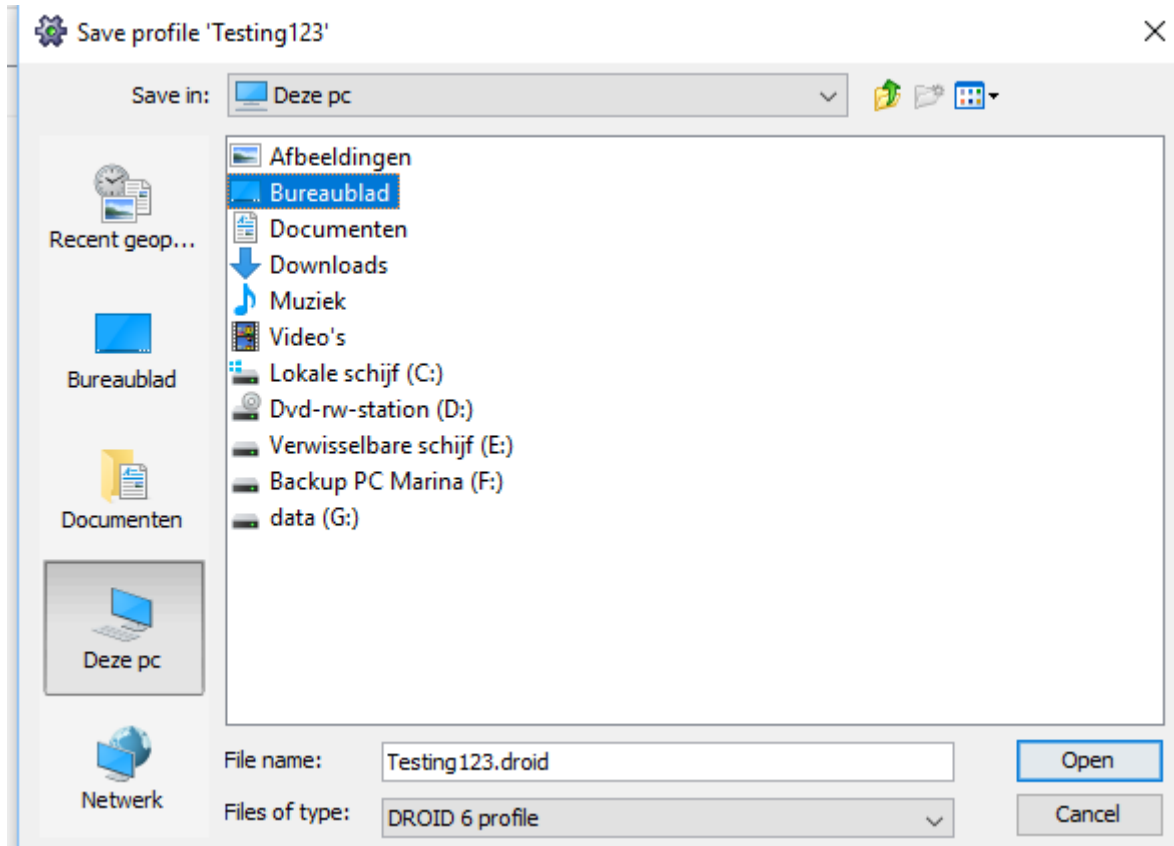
Save profile 'Testing123'

Save in: Deze pc

Recent geop...

Bureaublad

Documenten

Deze pc

Netwerk

Afbeeldingen
Bureaublad
Documenten
Downloads
Muziek
Video's
Lokale schijf (C:)
Dvd-rw-station (D:)
Verwisselbare schijf (E:)
Backup PC Marina (F:)
data (G:)

File name: Testing123.droid

Files of type: DROID 6 profile

Open

Cancel